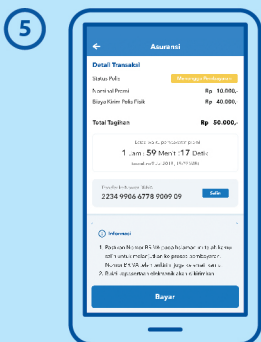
5

Asuransi

Detail Transaksi

Status Polis
Menunggu Pembayaran

Nominal Premi
Rp 10.000,-

Biaya Kirim Polis Fisik
Rp 40.000,-

Total Tagihan
Rp 50.000,-

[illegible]
1 Jam : 59 Menit : 17 Detik
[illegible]

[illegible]
2234 9906 6778 9009 09
Salin

Informasi

1. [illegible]
2. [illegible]

Bayar